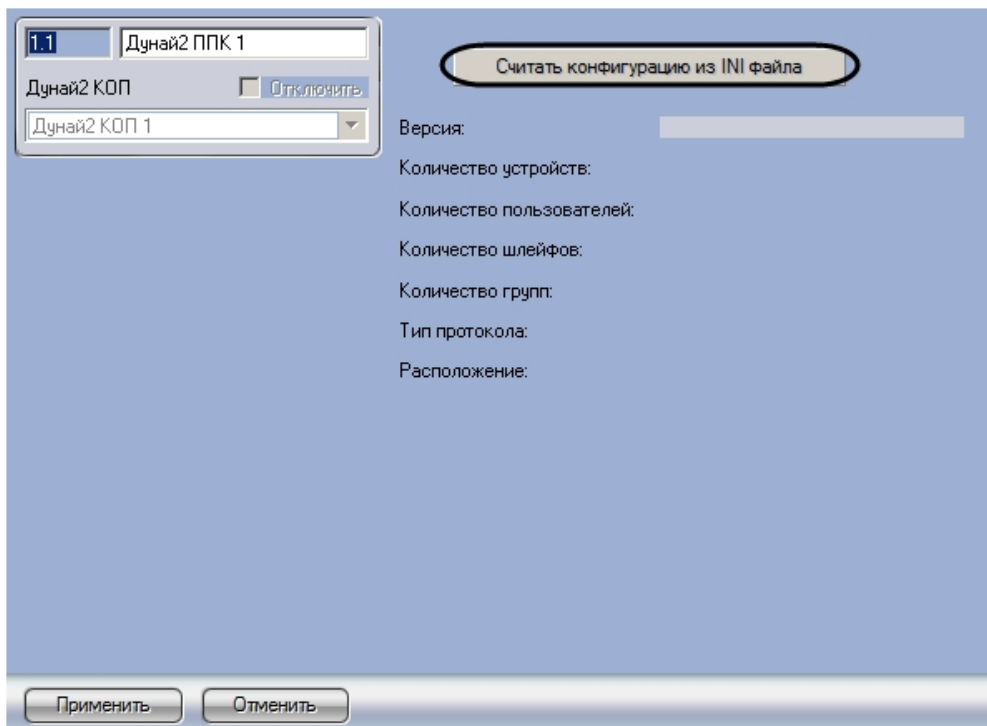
1.1
Дунай2 ППК 1
Дунай2 КОП
Отключить
Дунай2 КОП 1

Считать конфигурацию из INI файла

Версия:
Количество устройств:
Количество пользователей:
Количество шлейфов:
Количество групп:
Тип протокола:
Расположение:

Применить
Отменить